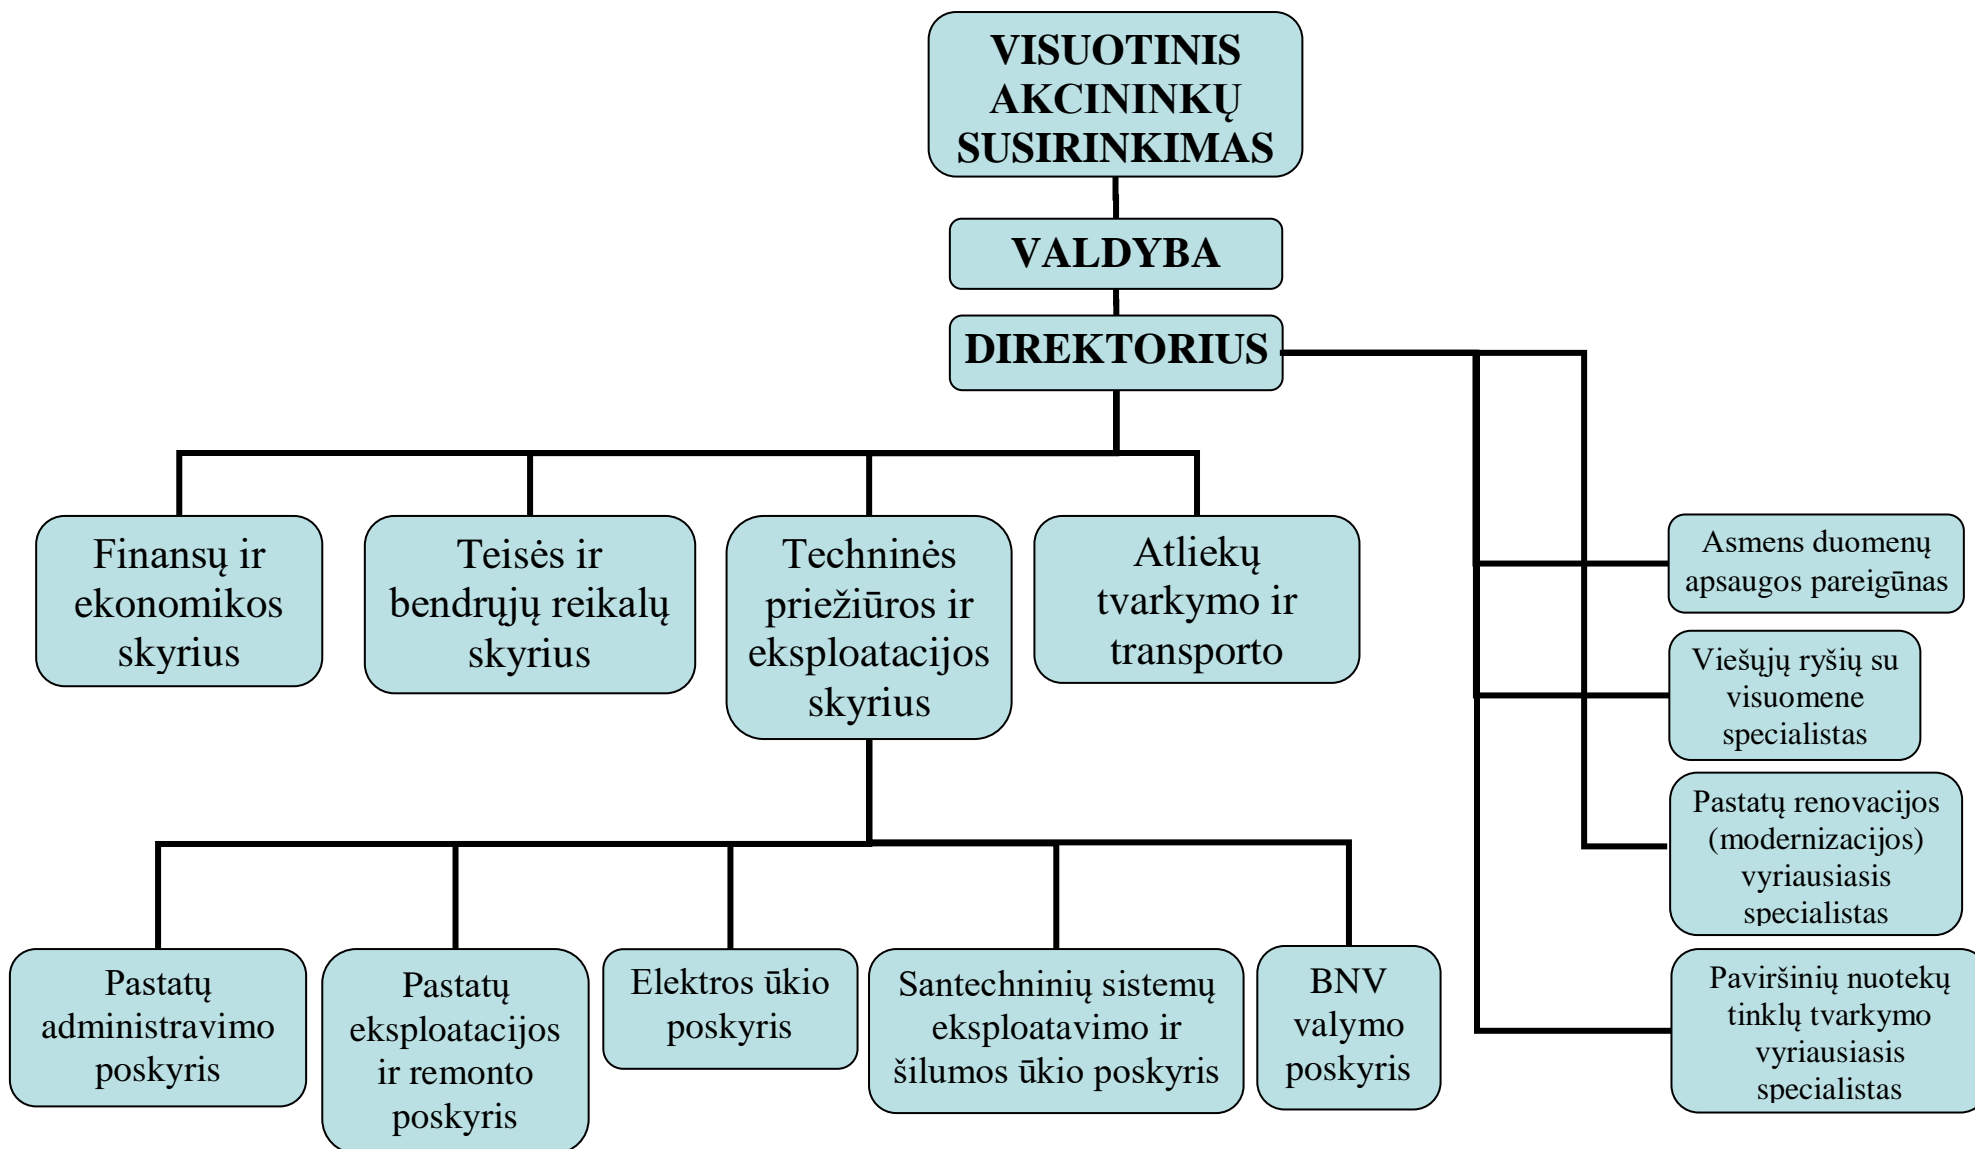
VISUOTINIS AKCININKŲ SUSIRINKIMAS

VALDYBA

DIREKTORIUS

Finansų ir ekonomikos skyrius

Teisės ir bendrųjų reikalų skyrius

Techninės priežiūros ir eksploatacijos skyrius

Atliekų tvarkymo ir transporto

Asmens duomenų apsaugos pareigūnas

Viešųjų ryšių su visuomene specialistas

Pastatų renovacijos (modernizacijos) vyriausiasis specialistas

Paviršinių nuotekų tinklų tvarkymo vyriausiasis specialistas

Pastatų administravimo poskyris

Pastatų eksploatacijos ir remonto poskyris

Elektros ūkio poskyris

Santechninių sistemų eksploatavimo ir šilumos ūkio poskyris

BNV valymo poskyris